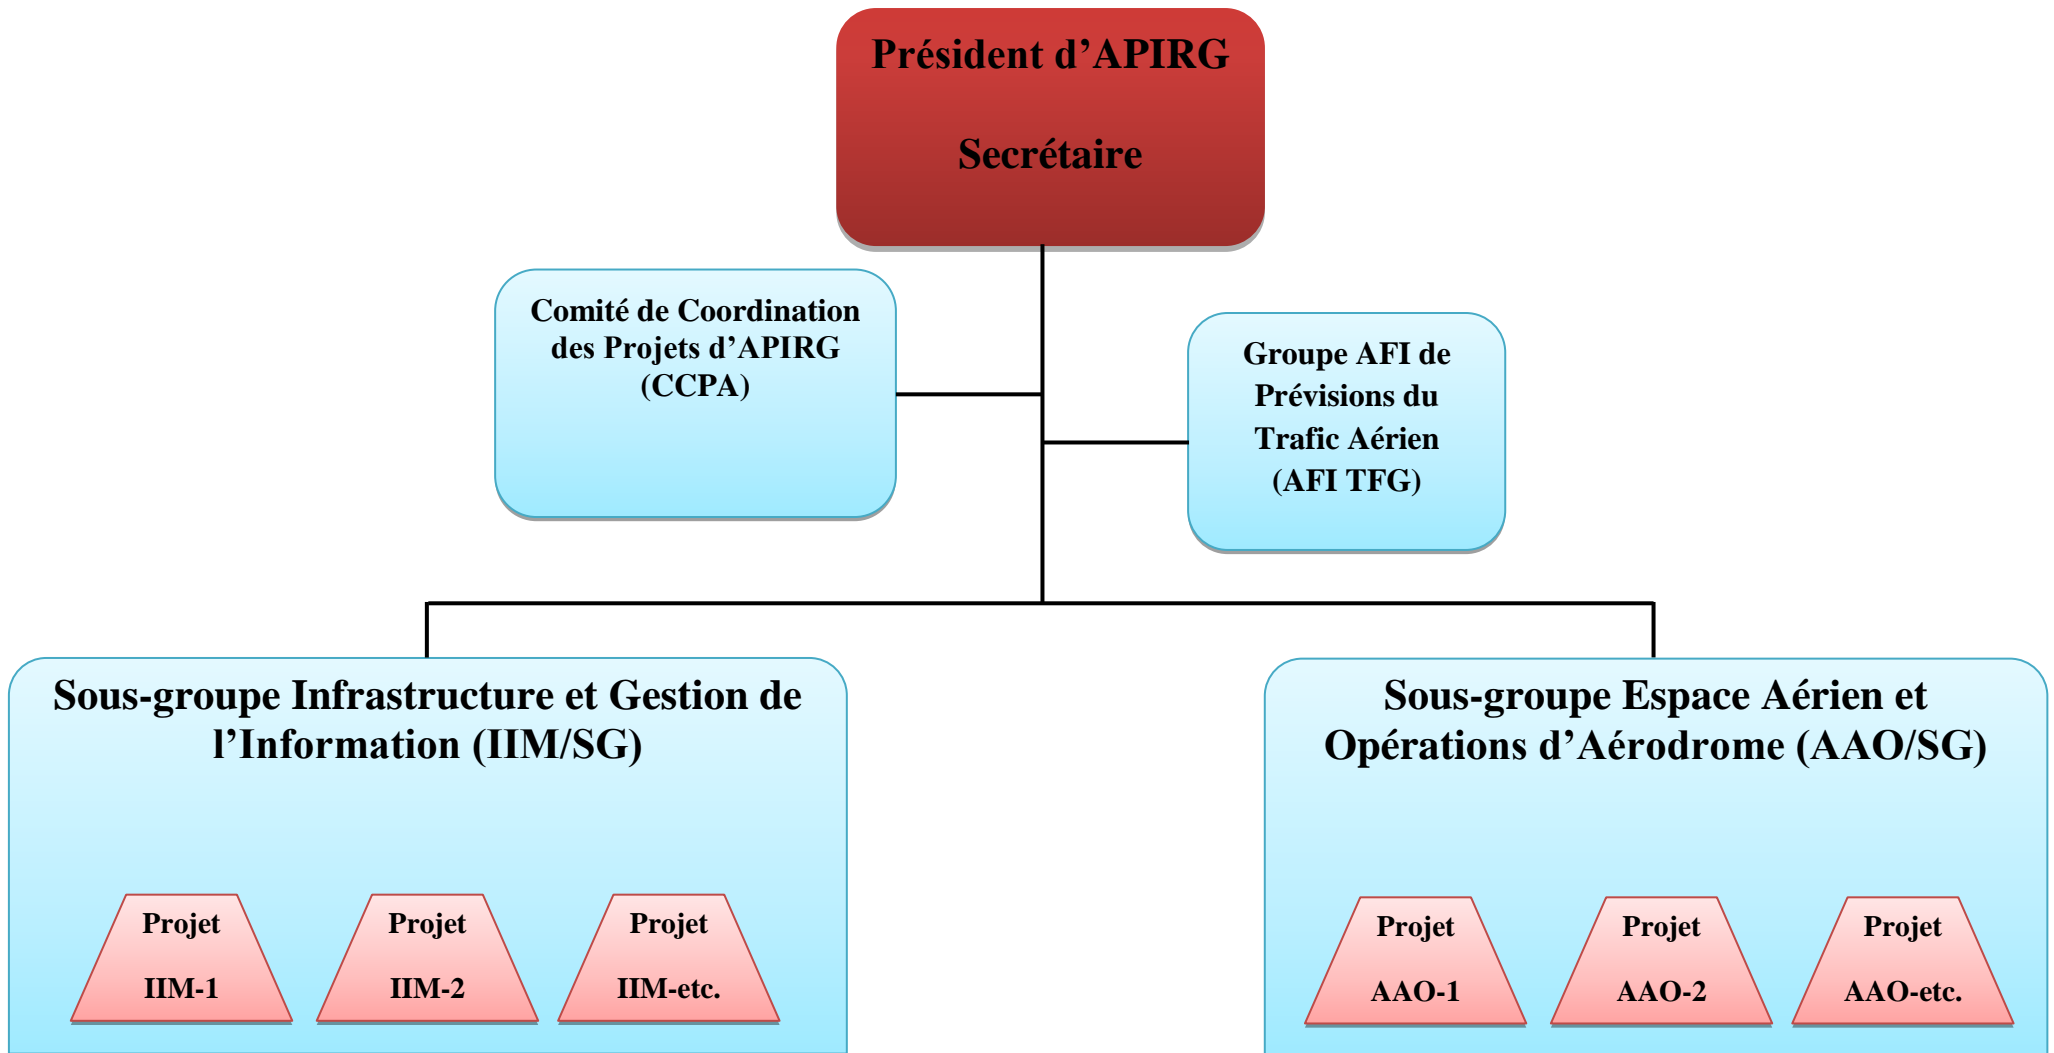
Président d'APIRG

Secrétaire

Comité de Coordination des Projets d'APIRG (CCPA)

Groupe AFI de Prévisions du Trafic Aérien (AFI TFG)

Sous-groupe Infrastructure et Gestion de l'Information (IIM/SG)

Projet IIM-1

Projet IIM-2

Projet IIM-etc.

Sous-groupe Espace Aérien et Opérations d'Aérodrome (AAO/SG)

Projet AAO-1

Projet AAO-2

Projet AAO-etc.